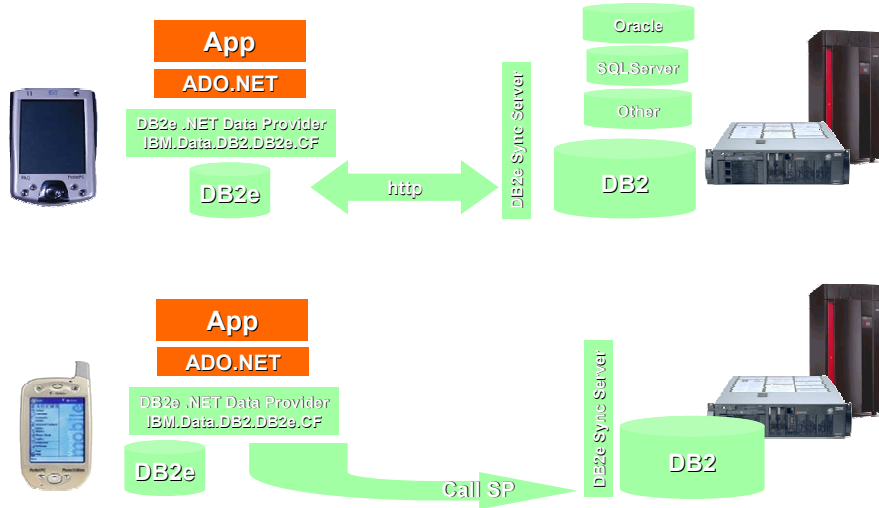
App

ADO.NET

DB2e .NET Data Provider
IBM.Data.DB2.DB2e.CF

DB2e

http

DB2e Sync Server

Oracle

SQLServer

Other

DB2

App

ADO.NET

DB2e .NET Data Provider
IBM.Data.DB2.DB2e.CF

DB2e

Call SP

DB2e Sync Server

DB2